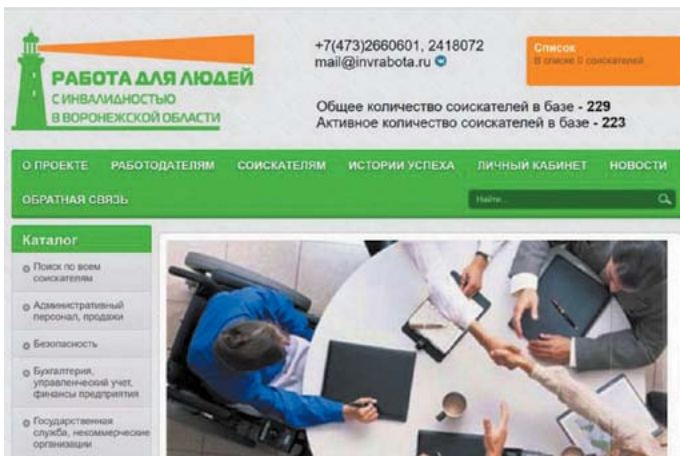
РАБОТА ДЛЯ ЛЮДЕЙ
С ИНВАЛИДНОСТЬЮ
В ВОРОНЕЖСКОЙ ОБЛАСТИ

+7(473)2660601, 2418072
mail@invrabota.ru

Список
В списке 0 соискателей

Общее количество соискателей в базе - 229
Активное количество соискателей в базе - 223

О ПРОЕКТЕ | РАБОТОДАТЕЛЯМ | СОИСКАТЕЛЯМ | ИСТОРИИ УСПЕХА | ЛИЧНЫЙ КАБИНЕТ | НОВОСТИ
ОБРАТНАЯ СВЯЗЬ

Найти...

Каталог
Поиск по всем соискателям
Административный персонал, продажи
Безопасность
Бухгалтерия, управленческий учет, финансы предприятия
Государственная служба, некоммерческие организации